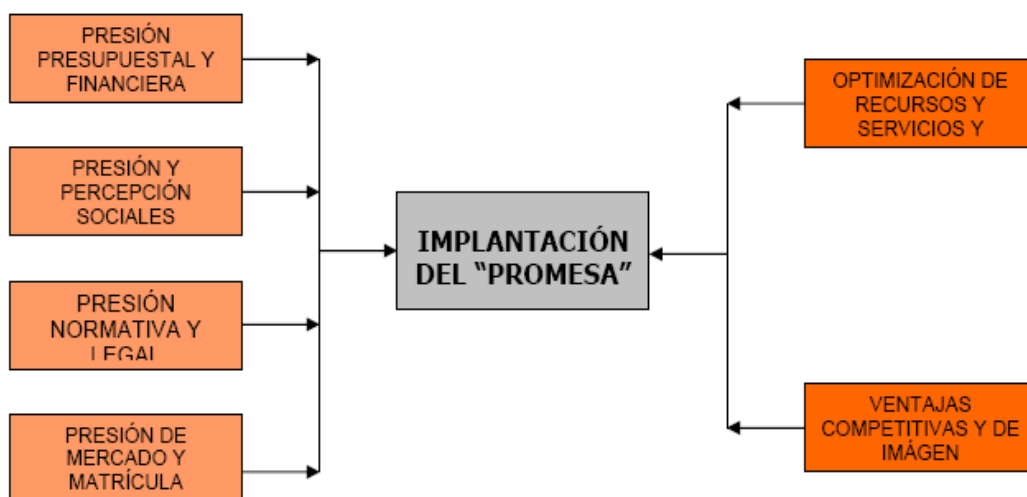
PRESIÓN PRESUPUESTAL Y FINANCIERA

PRESIÓN Y PERCEPCIÓN SOCIALES

PRESIÓN NORMATIVA Y LEGAL

PRESIÓN DE MERCADO Y MATRÍCULA

IMPLANTACIÓN DEL "PROMESA"

OPTIMIZACIÓN DE RECURSOS Y SERVICIOS Y

VENTAJAS COMPETITIVAS Y DE IMÁGEN